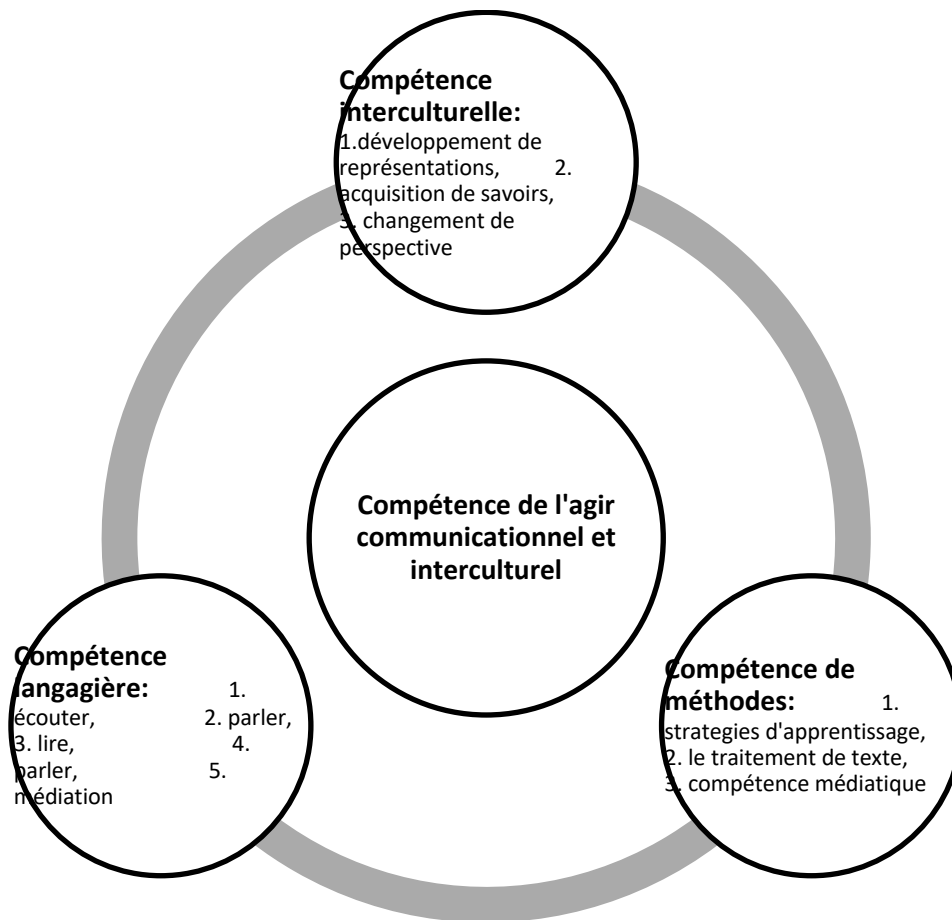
Compétence interculturelle: 1.développement de représentations, 2. acquisition de savoirs, 3. changement de perspective

Compétence de l'agir communicationnel et interculturel

Compétence langagière: 1. écouter, 2. parler, 3. lire, 4. parler, 5. médiation

Compétence de méthodes: 1. strategies d'apprentissage, 2. le traitement de texte, 3. compétence médiatique